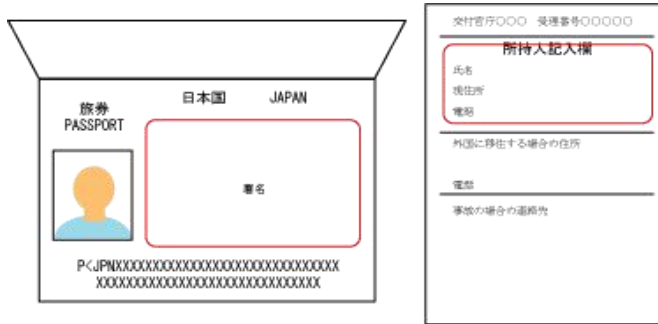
旅券
PASSPORT

日本国　JAPAN

署名

P<JPNXXXXXXXXXXXXXXXXXXXXXXXXXXXXXXX
XXXXXXXXXXXXXXXXXXXXXXXXXXXXXXXXX

交付官庁○○○　受理番号○○○○○

所持人記入欄

氏名

現住所

電話

外国に移住する場合の住所

電話

事故の場合の連絡先